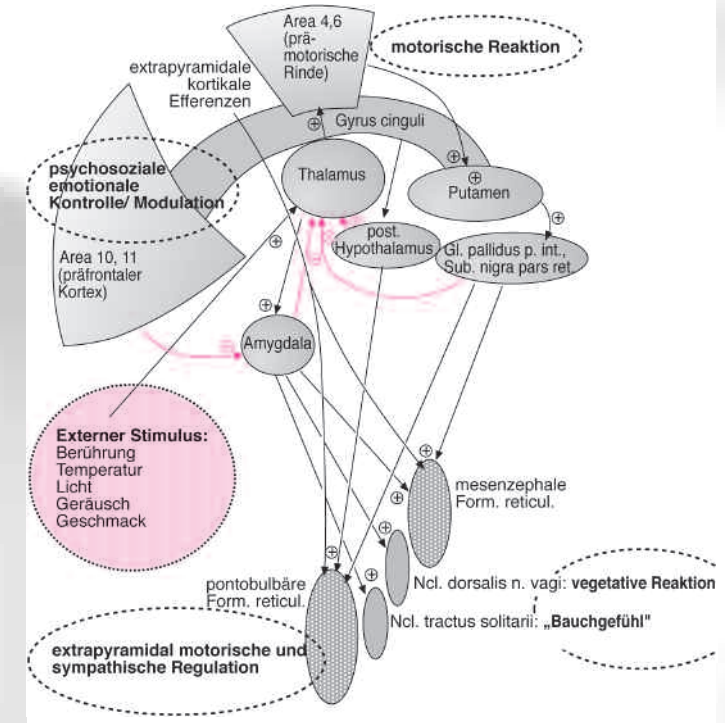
Area 4,6 (prämotorische Rinde)

motorische Reaktion

extrapyramidale kortikale Efferenzen

⊕

Gyrus cinguli

psychosoziale emotionale Kontrolle/ Modulation

Thalamus

⊕

⊕ Putamen

⊕

post. Hypothalamus

Gl. pallidus p. int., Sub. nigra pars ret.

⊕

Area 10, 11 (präfrontaler Kortex)

⊕

Amygdala

Externer Stimulus:
Berührung
Temperatur
Licht
Geräusch
Geschmack

⊕

⊕

mesenzephale Form. reticul.

⊕

⊕

⊕

pontobulbäre Form. reticul.

Ncl. dorsalis n. vagi: vegetative Reaktion

Ncl. tractus solitarii: „Bauchgefühl"

extrapyramidal motorische und sympathische Regulation